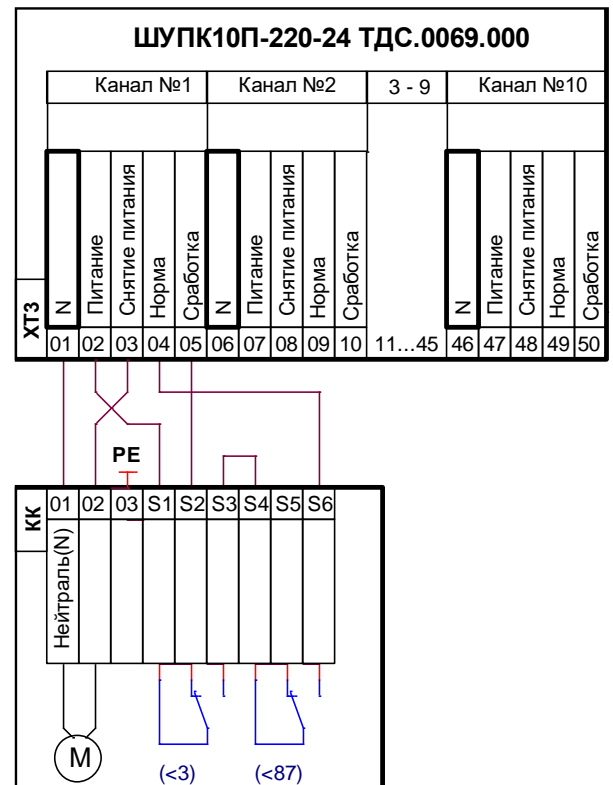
ШУПК10П-220-24 ТДС.0069.000

| | Канал №1 | | | | | Канал №2 | | | | | 3 - 9 | Канал №10 | | | | |
|---|---|---|---|---|---|---|---|---|---|---|---|---|---|---|---|---|
| ХТ3 | N | Питание | Снятие питания | Норма | Сработка | N | Питание | Снятие питания | Норма | Сработка | | N | Питание | Снятие питания | Норма | Сработка |
| | 01 | 02 | 03 | 04 | 05 | 06 | 07 | 08 | 09 | 10 | 11...45 | 46 | 47 | 48 | 49 | 50 |

PE

| КК | 01 | 02 | 03 | S1 | S2 | S3 | S4 | S5 | S6 |
|---|---|---|---|---|---|---|---|---|---|
| | Нейтраль(N) | | | | | | | | |

M

(<3)

(<87)